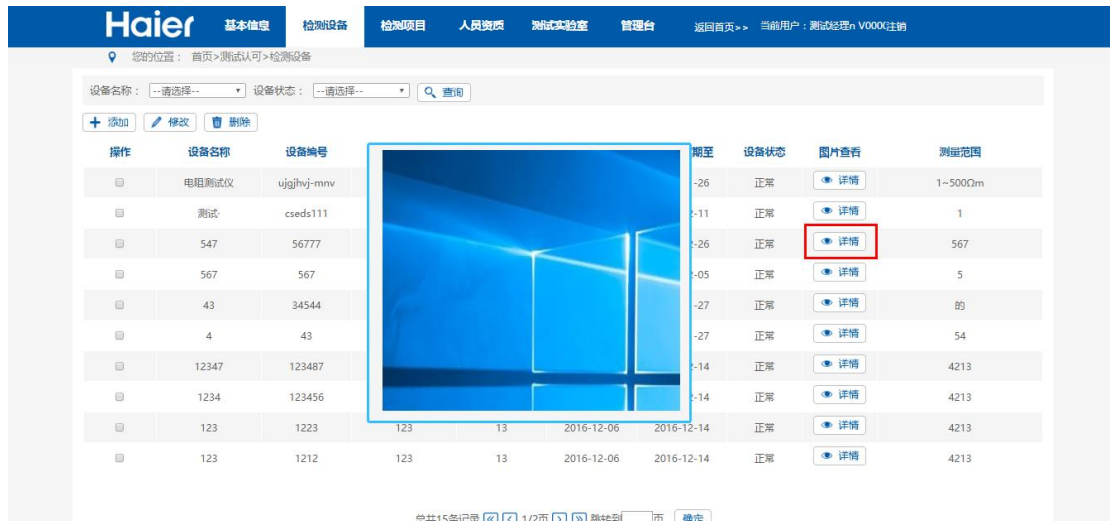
Haier 基本信息 检测设备 检测项目 人员资质 测试实验室 管理台 返回首页>> 当前用户：测试经理n V000(注销

您的位置： 首页>测试认可>检测设备

设备名称： --请选择-- 设备状态： --请选择-- 查询

添加 修改 删除

| 操作 | 设备名称 | 设备编号 | | | | 期至 | 设备状态 | 图片查看 | 测量范围 |
|---|---|---|---|---|---|---|---|---|---|
| | 电阻测试仪 | ujgjhvj-mnv | | | | -26 | 正常 | 详情 | 1~500Ωm |
| | 测试 | cseds111 | | | | 2-11 | 正常 | 详情 | 1 |
| | 547 | 56777 | | | | 2-26 | 正常 | 详情 | 567 |
| | 567 | 567 | | | | 2-05 | 正常 | 详情 | 5 |
| | 43 | 34544 | | | | -27 | 正常 | 详情 | 的 |
| | 4 | 43 | | | | -27 | 正常 | 详情 | 54 |
| | 12347 | 123487 | | | | 2-14 | 正常 | 详情 | 4213 |
| | 1234 | 123456 | | | | 2-14 | 正常 | 详情 | 4213 |
| | 123 | 1223 | 123 | 13 | 2016-12-06 | 2016-12-14 | 正常 | 详情 | 4213 |
| | 123 | 1212 | 123 | 13 | 2016-12-06 | 2016-12-14 | 正常 | 详情 | 4213 |

总共15条记录 1/2页 跳转到 页 确定